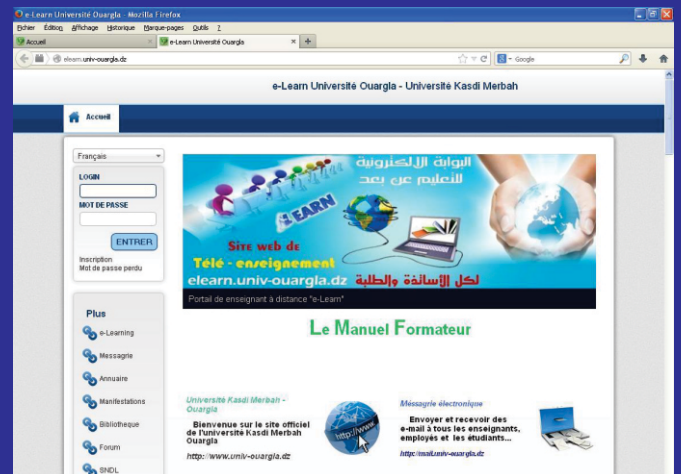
e-Learn Université Ouargla - Mozilla Firefox

Fichier Édition Affichage Historique Marque-pages Outils ?

Accueil | e-Learn Université Ouargla | +

elearn.univ-ouargla.dz

Google

e-Learn Université Ouargla - Université Kasdi Merbah

Accueil

Français

LOGIN

MOT DE PASSE

ENTRER

Inscription
Mot de passe perdu

Plus

e-Learning

Messagrie

Annuaire

Manifestations

Bibliotheque

Forum

SNDL

البوابة الإلكترونية للتعليم عن بعد

E-LEARN

Site web de Télé - enseignement

elearn.univ-ouargla.dz

لكل الأساتذة والطلبة

Portail de enseignant à distance "e-Learn"

Le Manuel Formateur

Université Kasdi Merbah - Ouargla

Bienvenue sur le site officiel de l'université Kasdi Merbah Ouargla

http://www.univ-ouargla.dz

http://www

Messagrie électronique

Envoyer et recevoir des e-mail à tous les enseignants, employés et les étudiants...

http://mail.univ-ouargla.dz